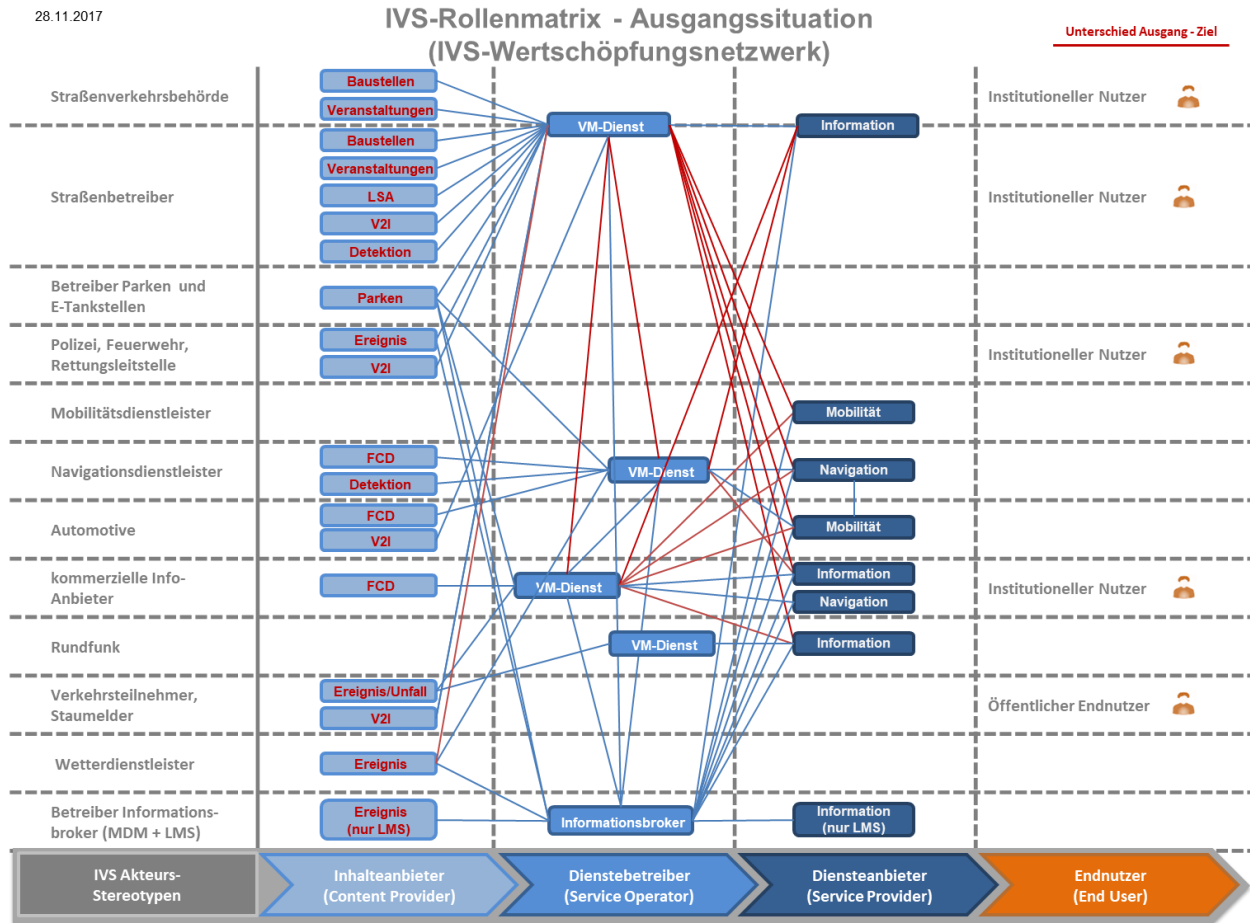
28.11.2017

IVS-Rollenmatrix - Ausgangssituation
(IVS-Wertschöpfungsnetzwerk)

Unterschied Ausgang - Ziel

Straßenverkehrsbehörde
Baustellen
Veranstaltungen
VM-Dienst
Information
Institutioneller Nutzer

Straßenbetreiber
Baustellen
Veranstaltungen
LSA
V2I
Detektion
Institutioneller Nutzer

Betreiber Parken und E-Tankstellen
Parken

Polizei, Feuerwehr, Rettungsleitstelle
Ereignis
V2I
Institutioneller Nutzer

Mobilitätsdienstleister
Mobilität

Navigationsdienstleister
FCD
Detektion
VM-Dienst
Navigation

Automotive
FCD
V2I
Mobilität

kommerzielle Info-Anbieter
FCD
VM-Dienst
Information
Navigation
Institutioneller Nutzer

Rundfunk
VM-Dienst
Information

Verkehrsteilnehmer, Staumelder
Ereignis/Unfall
V2I
Öffentlicher Endnutzer

Wetterdienstleister
Ereignis

Betreiber Informationsbroker (MDM + LMS)
Ereignis (nur LMS)
Informationsbroker
Information (nur LMS)

IVS Akteurs-Stereotypen
Inhalteanbieter (Content Provider)
Dienstebetreiber (Service Operator)
Diensteanbieter (Service Provider)
Endnutzer (End User)